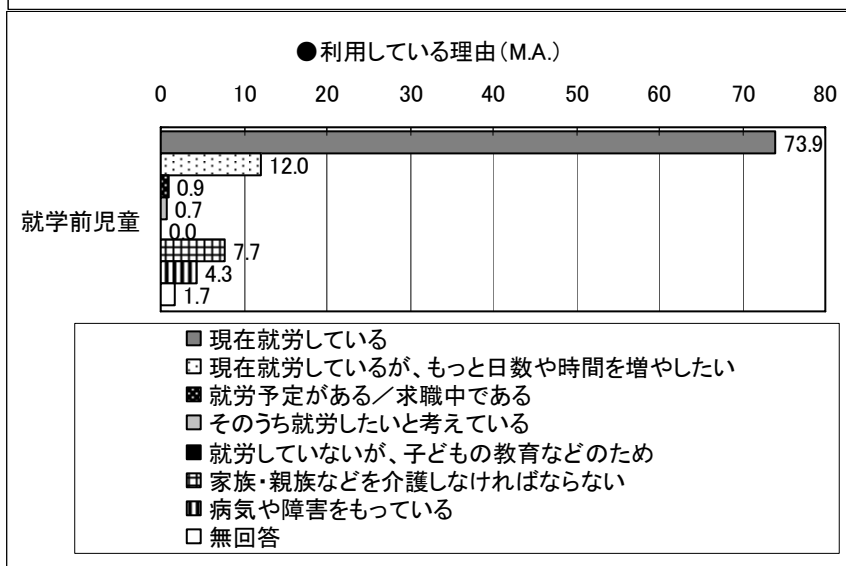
●利用している理由（M.A.）

0 10 20 30 40 50 60 70 80

就学前児童

73.9
12.0
0.9
0.7
0.0
7.7
4.3
1.7

■ 現在就労している
□ 現在就労しているが、もっと日数や時間を増やしたい
■ 就労予定がある／求職中である
■ そのうち就労したいと考えている
■ 就労していないが、子どもの教育などのため
■ 家族・親族などを介護しなければならない
■ 病気や障害をもっている
□ 無回答